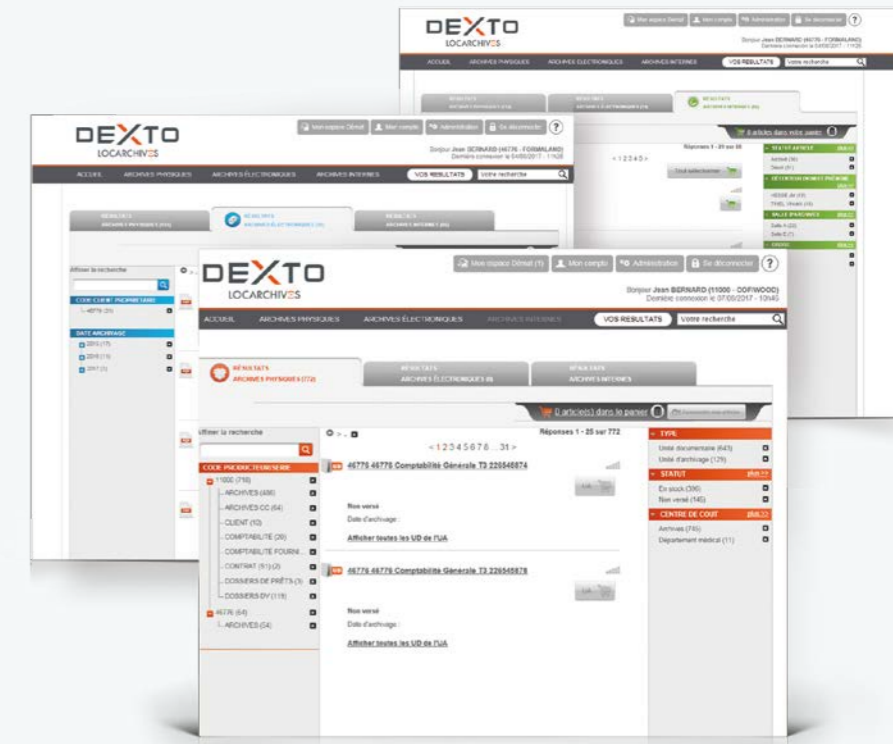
DEXTO
LOCARCHIVES
Mon espace Démat | Mon compte | Administration | Se déconnecter | ?
Bonjour Jean BERNARD (46776 - FORMALAND)
Dernière connexion le 04/05/2017 - 11h26
ACCUEIL | ARCHIVES PHYSIQUES | ARCHIVES ÉLECTRONIQUES | ARCHIVES INTERNES | VOS RÉSULTATS | Votre recherche
RÉSULTATS ARCHIVES PHYSIQUES (772) | RÉSULTATS ARCHIVES ÉLECTRONIQUES (8) | RÉSULTATS ARCHIVES INTERNES (6)
0 article(s) dans votre panier
Réponses 1 - 25 sur 66
< 1 2 3 4 5 >
Tout sélectionner
STATUT AFFECT
Actives (50)
Clos (6)
DÉTENTEUR (NOM ET PRÉNOM)
HESSE Jér (1)
THIEL Vincen (4)
SALLE D'ARCHIVES
Salle A (22)
Salle E (7)
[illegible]

DEXTO
LOCARCHIVES
Mon espace Démat | Mon compte | Administration | Se déconnecter | ?
Bonjour Jean BERNARD (46776 - FORMALAND)
Dernière connexion le 04/05/2017 - 11h26
ACCUEIL | ARCHIVES PHYSIQUES | ARCHIVES ÉLECTRONIQUES | ARCHIVES INTERNES | VOS RÉSULTATS | Votre recherche
RÉSULTATS ARCHIVES PHYSIQUES (772) | RÉSULTATS ARCHIVES ÉLECTRONIQUES (8) | RÉSULTATS ARCHIVES INTERNES (6)
Affiner la recherche
CODE CLIENT PROPRIÉTAIRE
46776 (8)
DATE ARCHIVAGE
2015 (17)
2016 (11)
2017 (3)

DEXTO
LOCARCHIVES
Mon espace Démat (1) | Mon compte | Administration | Se déconnecter | ?
Bonjour Jean BERNARD (11000 - OOF/WOOD)
Dernière connexion le 07/03/2017 - 10h45
ACCUEIL | ARCHIVES PHYSIQUES | ARCHIVES ÉLECTRONIQUES | ARCHIVES INTERNES | VOS RÉSULTATS | Votre recherche
RÉSULTATS ARCHIVES PHYSIQUES (772) | RÉSULTATS ARCHIVES ÉLECTRONIQUES (8) | RÉSULTATS ARCHIVES INTERNES
0 article(s) dans le panier
Affiner la recherche
CODE PRODUCTEUR/SERIE
11000 (716)
ARCHIVES (486)
ARCHIVES CC (64)
CLIENT (10)
COMPTABILITÉ (20)
COMPTABILITÉ FOURNI...
CONTRAT (51) (3)
DOSSIERS DE PRÊTS (3)
DOSSIERS DV (119)
46776 (54)
ARCHIVES (54)
< 1 2 3 4 5 6 7 8 ... 31 >
Réponses 1 - 25 sur 772
46775 46775 Comptabilité Générale T3 226545874
Non versé
Date d'archivage :
Afficher toutes les UD de l'UA
46776 46776 Comptabilité Générale T3 226545876
Non versé
Date d'archivage :
Afficher toutes les UD de l'UA
TYPE
Unité documentaire (643)
Unité d'archivage (129)
STATUT
En stock (306)
Non versé (145)
CENTRE DE COUT
Archives (745)
Département médical (11)